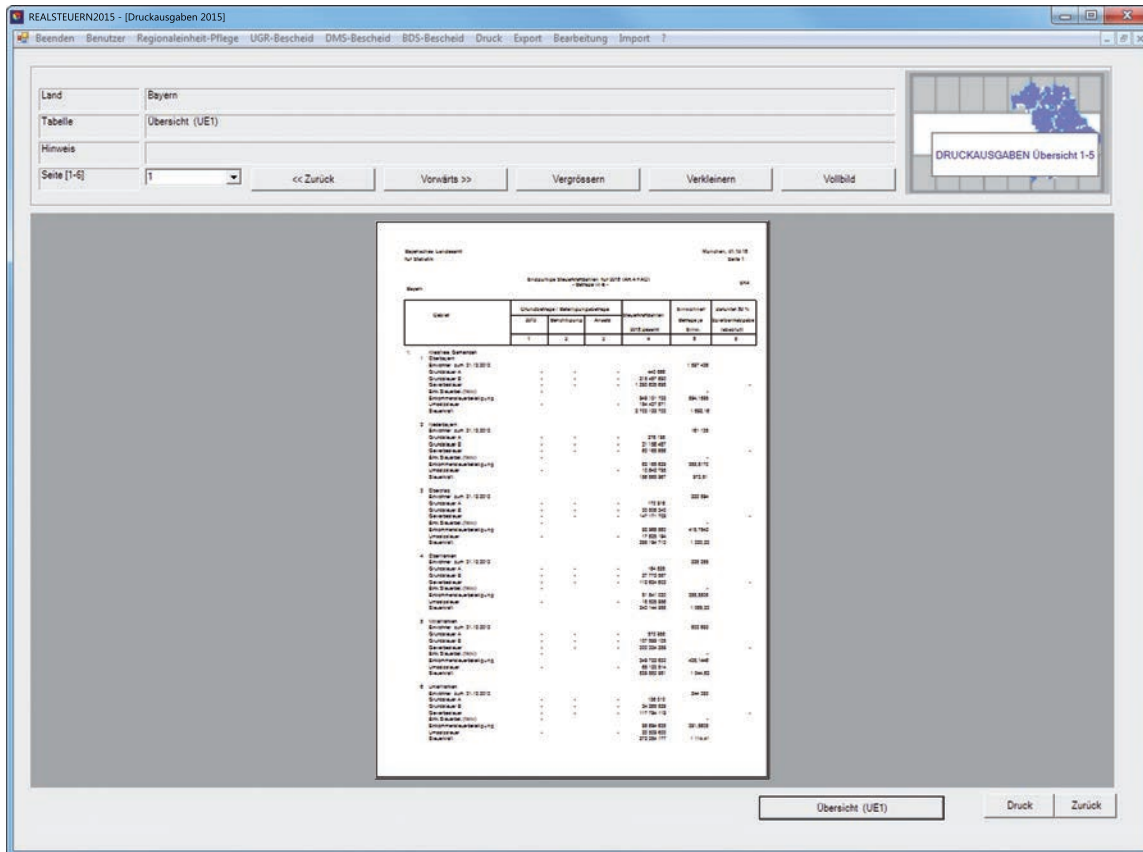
REALSTEUERN2015 - [Druckausgaben 2015]

Beenden Benutzer Regionaleinheit-Pflege UGR-Bescheid DMS-Bescheid BDS-Bescheid Druck Export Bearbeitung Import ?

Land | Bayern
Tabelle | Übersicht (UE1)
Hinweis |
Seite [1-6] | 1

<< Zurück
Vorwärts >>
Vergrössern
Verkleinern
Vollbild

DRUCKAUSGABEN Übersicht 1-5

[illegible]

Übersicht (UE1)
Druck
Zurück